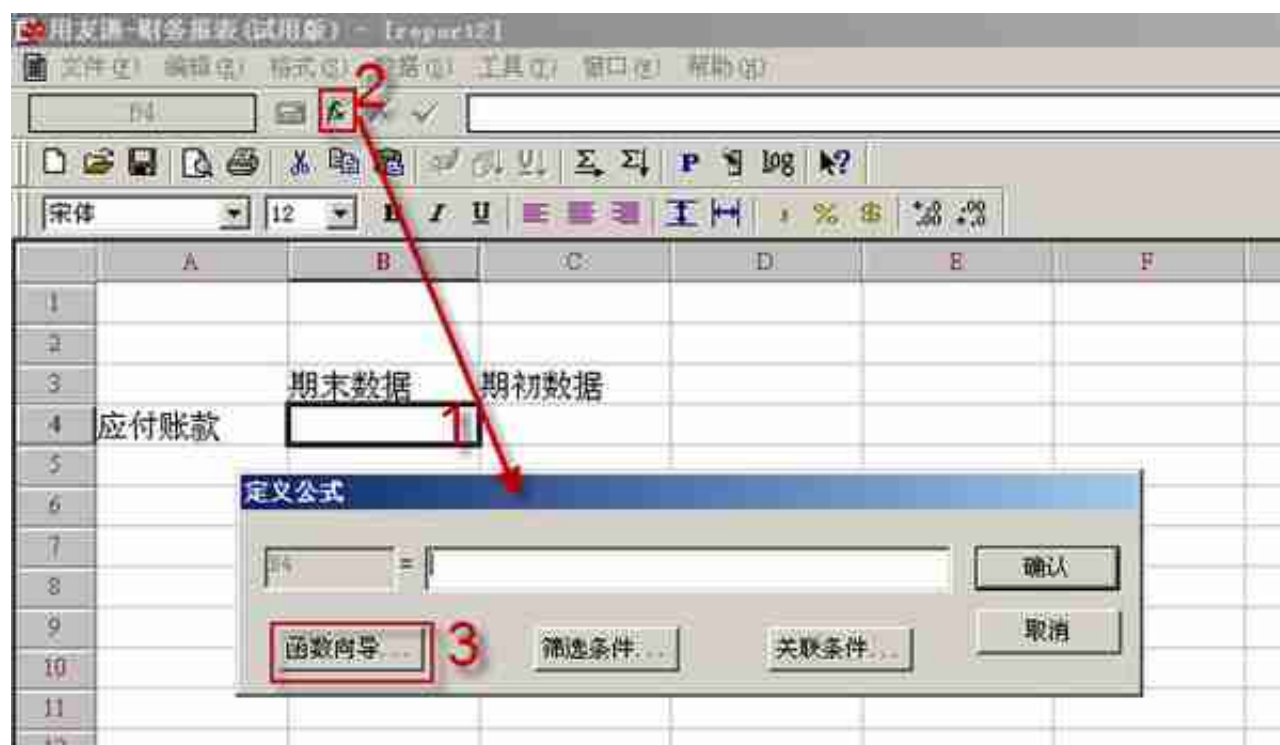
用友通-财务报表(试用版) - [report2]

文件(F) 编辑(E) 格式(S) 数据(D) 工具(T) 窗口(W) 帮助(H)

B4

2

宋体 12 B I U % $

| | A | B | C | D | E | F |
|---|---|---|---|---|---|---|
| 1 | | | | | | |
| 2 | | | | | | |
| 3 | | 期末数据 | 期初数据 | | | |
| 4 | 应付账款 | 1 | | | | |
| 5 | | | | | | |
| 6 | | | | | | |
| 7 | | | | | | |
| 8 | | | | | | |
| 9 | | | | | | |
| 10 | | | | | | |
| 11 | | | | | | |

定义公式

B4 =

确认

取消

函数向导... 3

筛选条件...

关联条件...